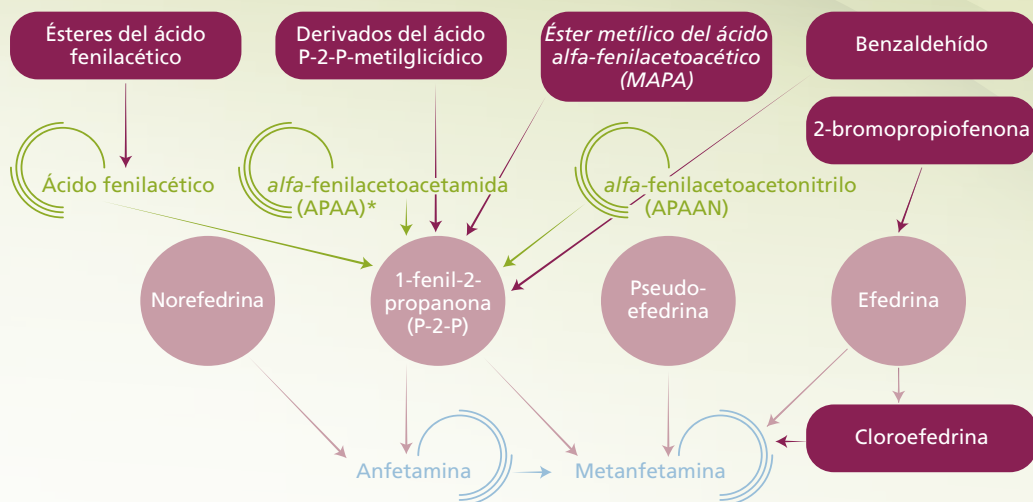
Ésteres del ácido fenilacético

Derivados del ácido P-2-P-metilglicídico

*Éster metílico del ácido alfa-fenilacetoacético (MAPA)*

Benzaldehído

2-bromopropiofenona

Ácido fenilacético

*alfa*-fenilacetoacetamida (APAA)*

*alfa*-fenilacetoacetonitrilo (APAAN)

Norefedrina

1-fenil-2-propanona (P-2-P)

Pseudoefedrina

Efedrina

Cloroefedrina

Anfetamina

Metanfetamina